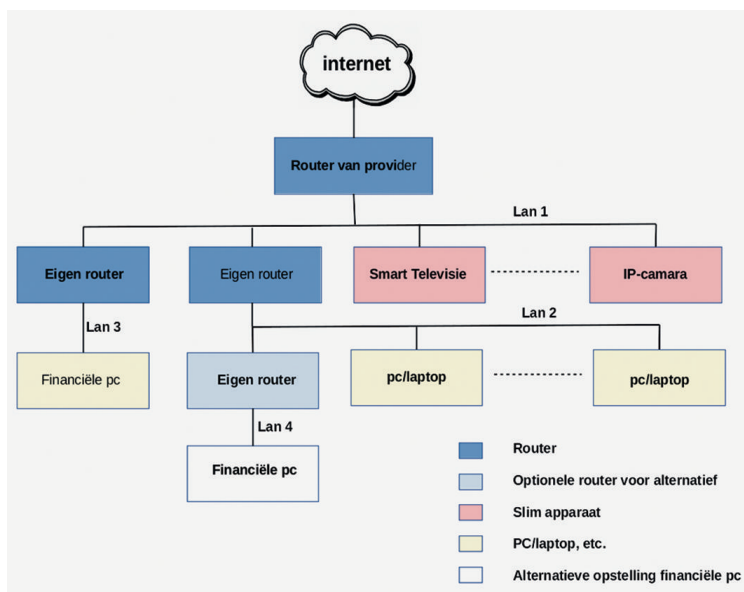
internet

Router van provider

Lan 1

Eigen router

Eigen router

Smart Televisie

IP-camara

Lan 3

Lan 2

Financiële pc

Eigen router

pc/laptop

pc/laptop

Lan 4

Financiële pc

Router

Optionele router voor alternatief

Slim apparaat

PC/laptop, etc.

Alternatieve opstelling financiële pc